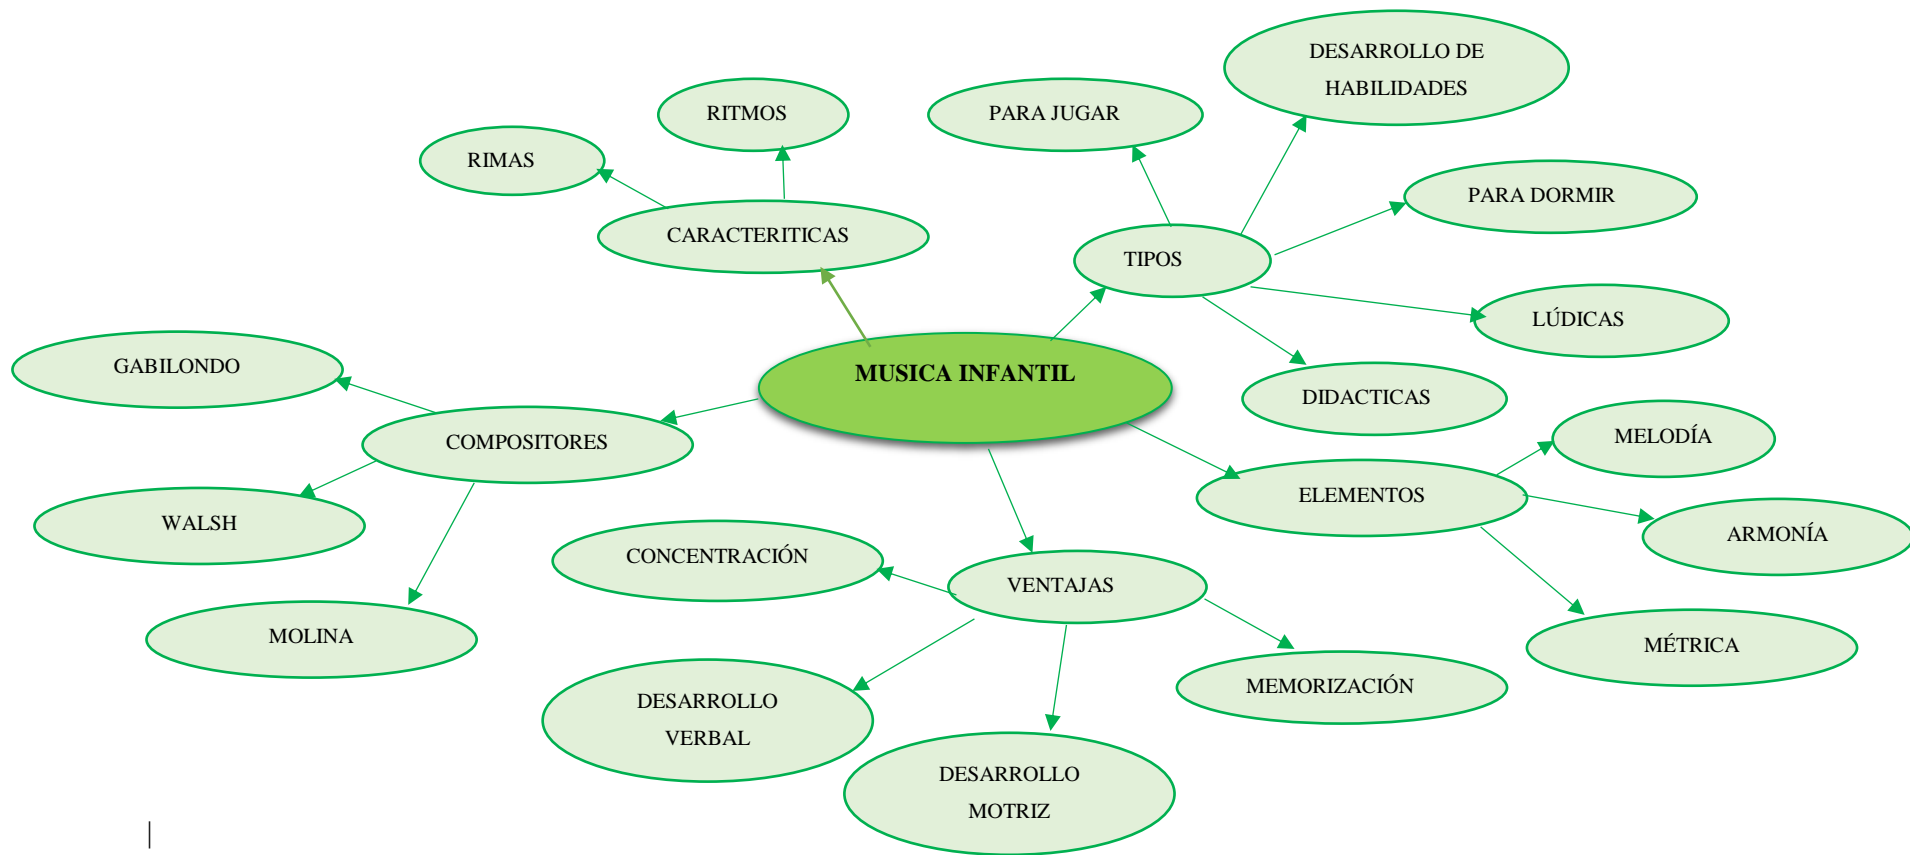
MUSICA INFANTIL

CARACTERITICAS

RIMAS

RITMOS

TIPOS

PARA JUGAR

DESARROLLO DE HABILIDADES

PARA DORMIR

LÚDICAS

DIDACTICAS

COMPOSITORES

GABILONDO

WALSH

MOLINA

ELEMENTOS

MELODÍA

ARMONÍA

MÉTRICA

VENTAJAS

CONCENTRACIÓN

DESARROLLO VERBAL

DESARROLLO MOTRIZ

MEMORIZACIÓN